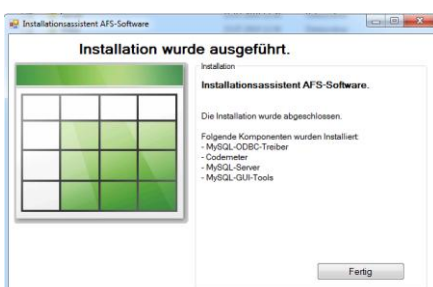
Installationsassistent AFS-Software

Installation wurde ausgeführt.

Installation

Installationsassistent AFS-Software.

Die Installation wurde abgeschlossen.

Folgende Komponenten wurden Installiert:
- MySQL-ODBC-Treiber
- Codemeter
- MySQL-Server
- MySQL-GUI-Tools

Fertig